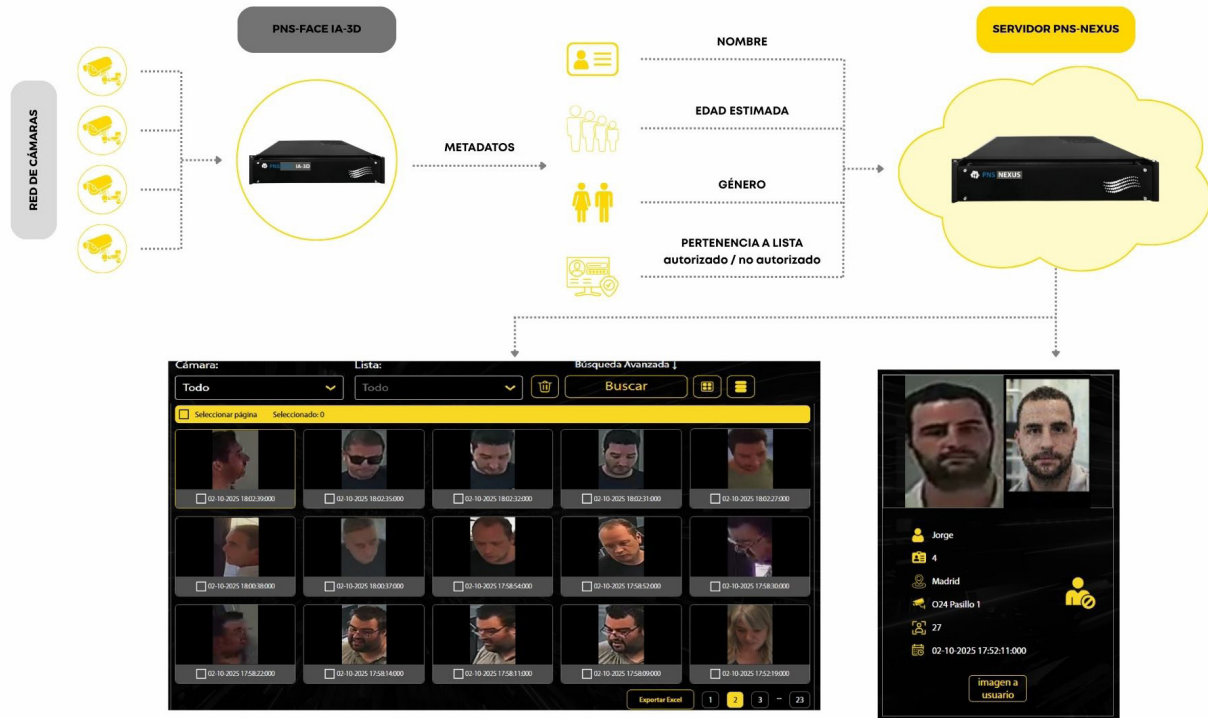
PNS-FACE IA-3D

SERVIDOR PNS-NEXUS

RED DE CÁMARAS

PNS IA-3D

METADATOS

NOMBRE

EDAD ESTIMADA

GÉNERO

PERTENENCIA A LISTA
autorizado / no autorizado

PNS NEXUS

Cámara:
Todo

Lista:
Todo

Búsqueda Avanzada ↓
Buscar

Seleccionar página Seleccionado: 0

02-10-2025 18:02:39:000
02-10-2025 18:02:35:000
02-10-2025 18:02:32:000
02-10-2025 18:02:31:000
02-10-2025 18:02:27:000
02-10-2025 18:00:38:000
02-10-2025 18:00:37:000
02-10-2025 17:58:54:000
02-10-2025 17:58:52:000
02-10-2025 17:58:30:000
02-10-2025 17:58:22:000
02-10-2025 17:58:14:000
02-10-2025 17:58:11:000
02-10-2025 17:58:09:000
02-10-2025 17:52:19:000

Exportar Excel
1 2 3 ... 23

Jorge
4
Madrid
O24 Pasillo 1
27
02-10-2025 17:52:11:000

imagen a usuario